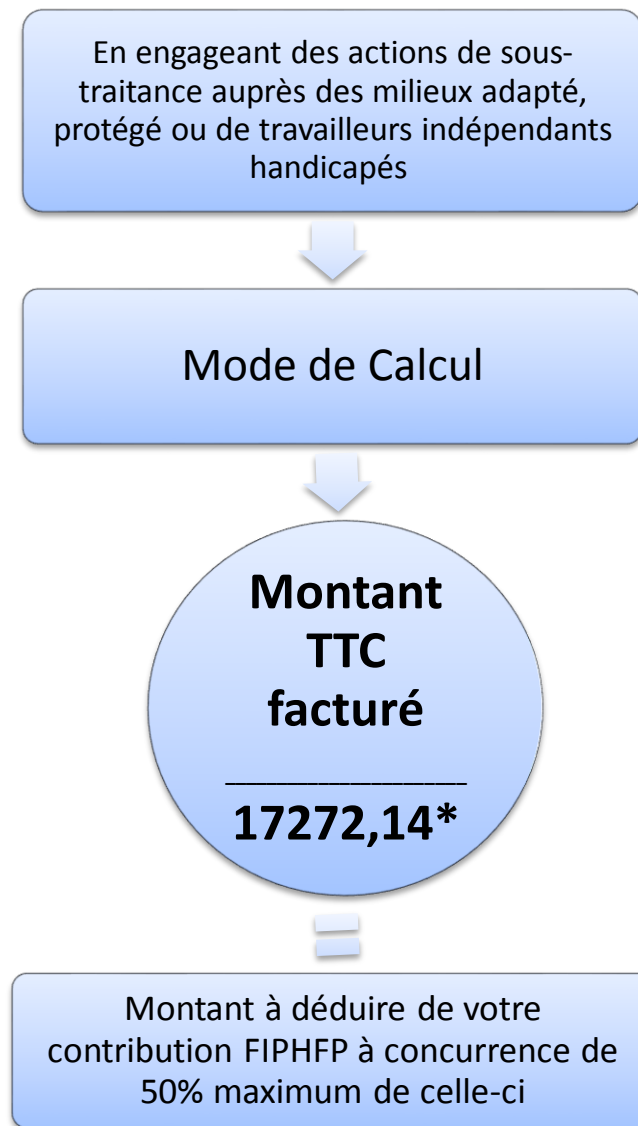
En engageant des actions de sous-traitance auprès des milieux adapté, protégé ou de travailleurs indépendants handicapés

Mode de Calcul

Montant TTC facturé
______________
17272,14*

=

Montant à déduire de votre contribution FIPHFP à concurrence de 50% maximum de celle-ci